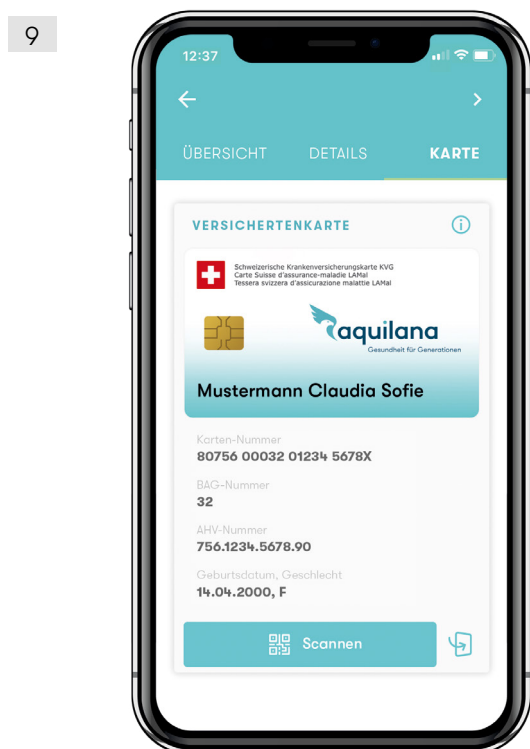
9

12:37

ÜBERSICHT DETAILS KARTE

VERSICHERTENKARTE

Schweizerische Krankenversicherungskarte KVG
Carte Suisse d'assurance-maladie LAMal
Tessera svizzera d'assicurazione malattie LAMal

aquilana
Gesundheit für Generationen

Mustermann Claudia Sofie

Karten-Nummer
80756 00032 01234 5678X

BAG-Nummer
32

AHV-Nummer
756.1234.5678.90

Geburtsdatum, Geschlecht
14.04.2000, F

Scannen